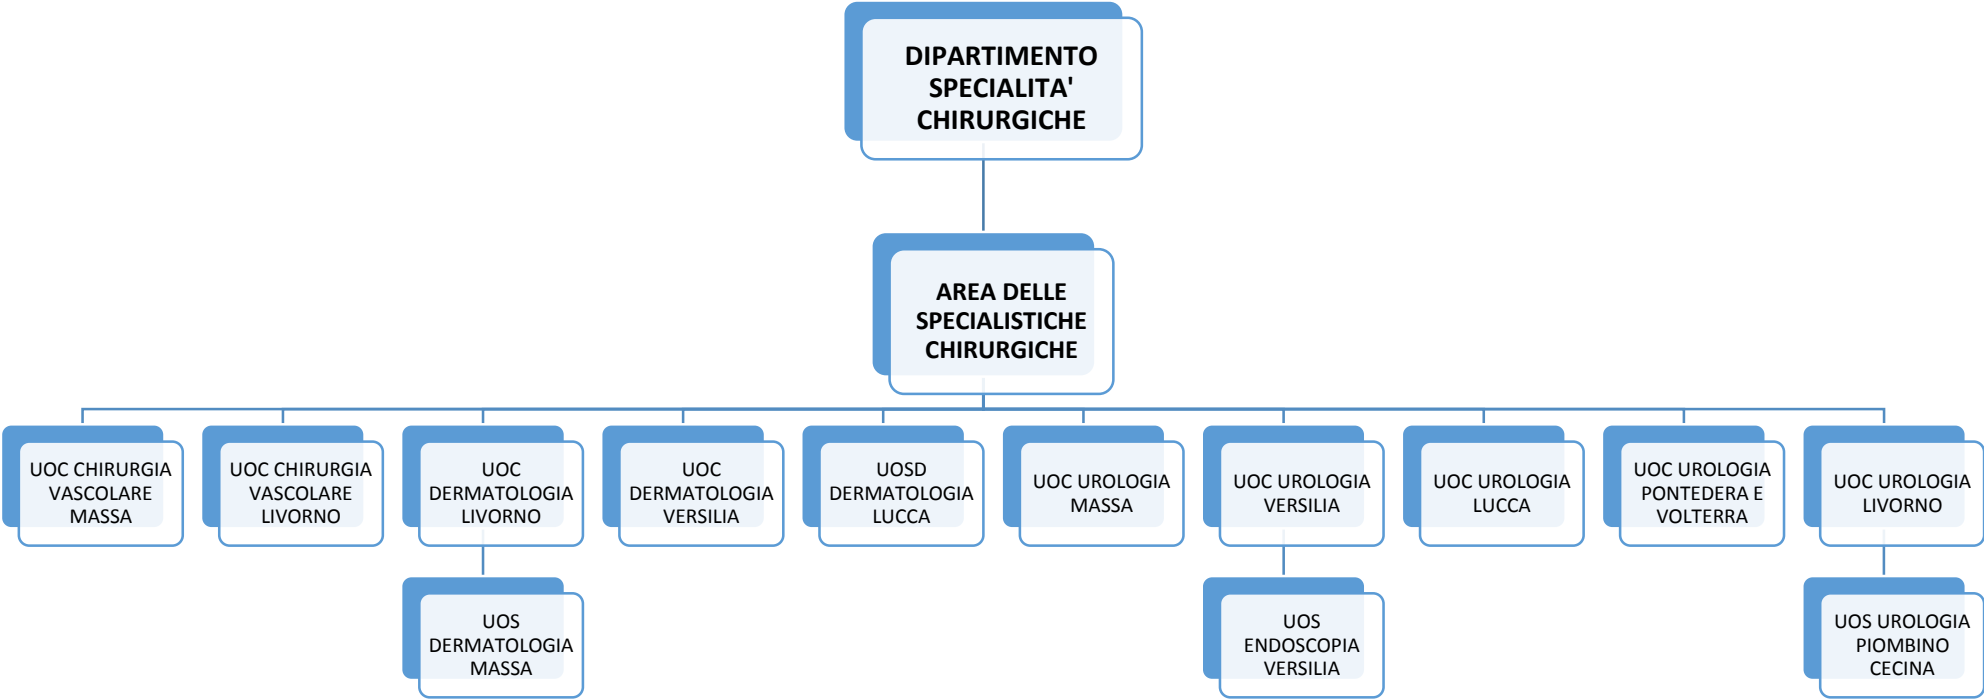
DIPARTIMENTO SPECIALITA' CHIRURGICHE

AREA DELLE SPECIALISTICHE CHIRURGICHE

UOC CHIRURGIA VASCOLARE MASSA

UOC CHIRURGIA VASCOLARE LIVORNO

UOC DERMATOLOGIA LIVORNO

UOS DERMATOLOGIA MASSA

UOC DERMATOLOGIA VERSILIA

UOSD DERMATOLOGIA LUCCA

UOC UROLOGIA MASSA

UOC UROLOGIA VERSILIA

UOS ENDOSCOPIA VERSILIA

UOC UROLOGIA LUCCA

UOC UROLOGIA PONTEDERA E VOLTERRA

UOC UROLOGIA LIVORNO

UOS UROLOGIA PIOMBINO CECINA